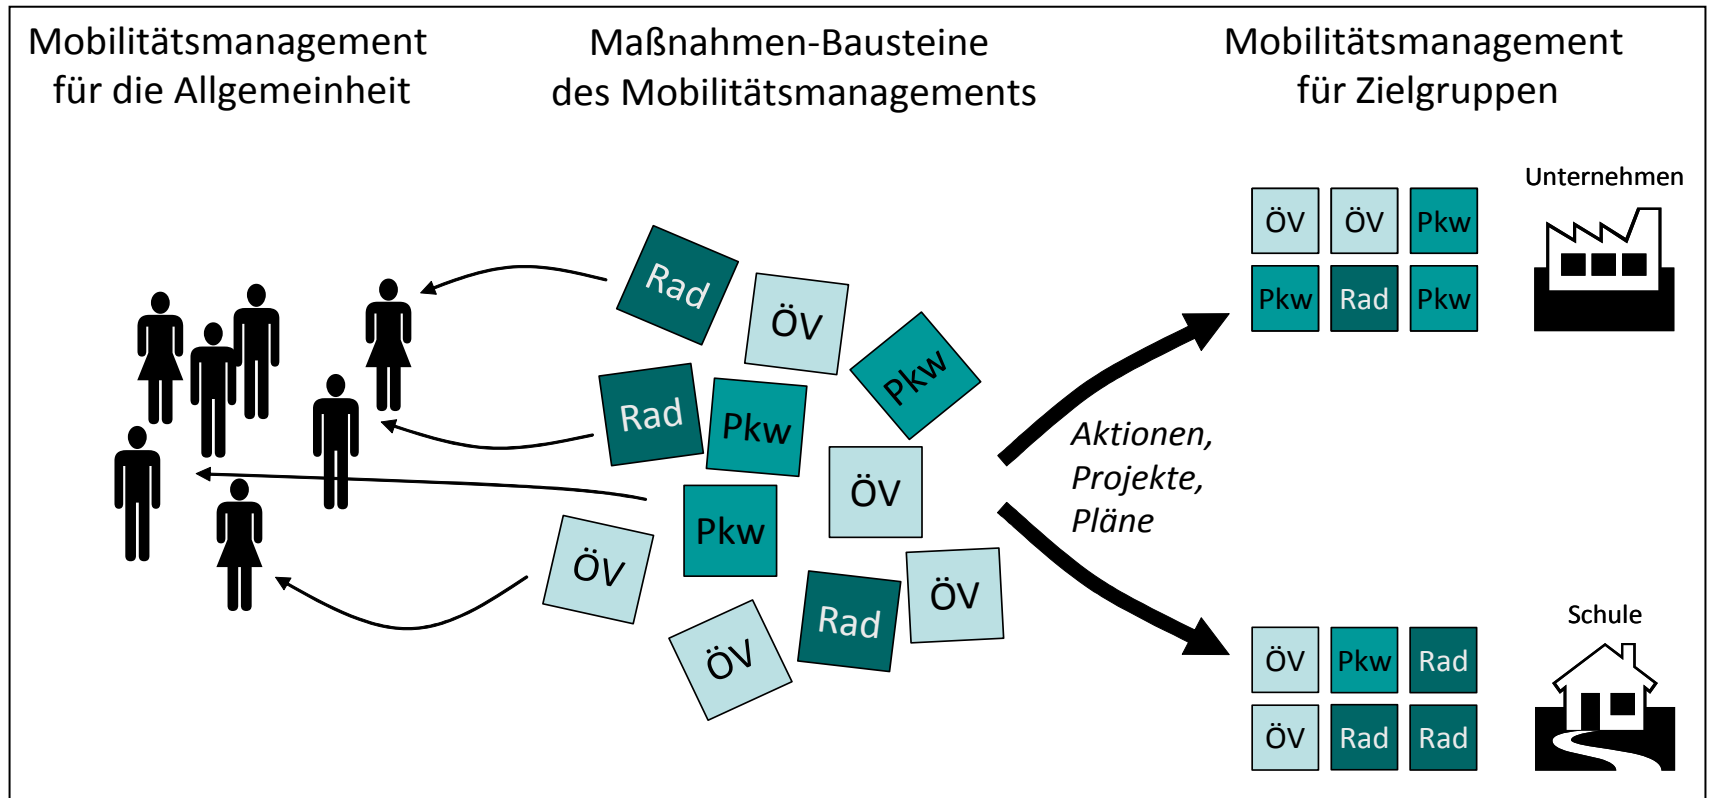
Mobilitätsmanagement für die Allgemeinheit

Maßnahmen-Bausteine des Mobilitätsmanagements

Mobilitätsmanagement für Zielgruppen

Rad
ÖV
Pkw
Rad
Pkw
ÖV
Pkw
ÖV
ÖV
Rad
ÖV

Aktionen, Projekte, Pläne

Unternehmen

| ÖV | ÖV | Pkw |
|---|---|---|
| Pkw | Rad | Pkw |

Schule

| ÖV | Pkw | Rad |
|---|---|---|
| ÖV | Rad | Rad |